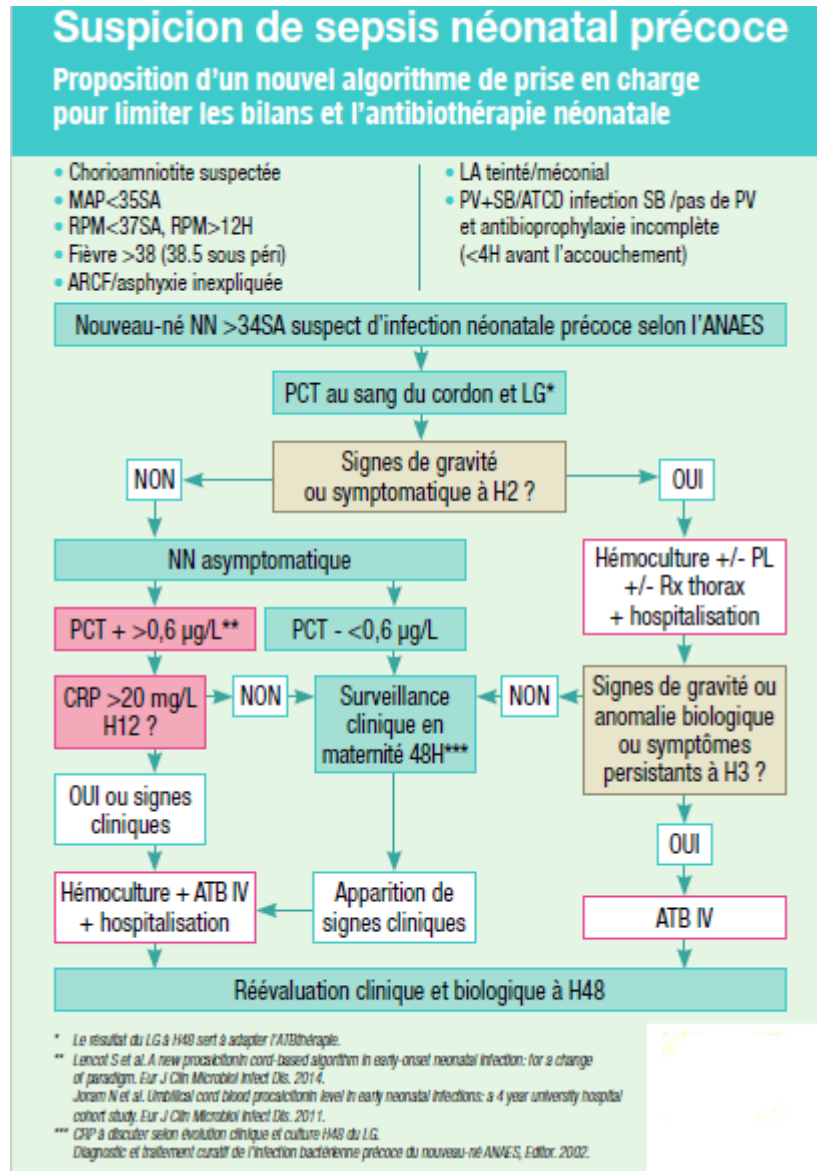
Suspicion de sepsis néonatal précoce

Proposition d'un nouvel algorithme de prise en charge pour limiter les bilans et l'antibiothérapie néonatale

• Chorioamniotite suspectée
• MAP<35SA
• RPM<37SA, RPM>12H
• Fièvre >38 (38.5 sous péri)
• ARCF/asphyxie inexpliquée

• LA teinté/méconial
• PV+SB/ATCD infection SB /pas de PV et antibioprophylaxie incomplète (<4H avant l'accouchement)

Nouveau-né NN >34SA suspect d'infection néonatale précoce selon l'ANAES

PCT au sang du cordon et LG*

Signes de gravité ou symptomatique à H2 ?

NON

OUI

NN asymptomatique

Hémoculture +/- PL +/- Rx thorax + hospitalisation

PCT + >0,6 µg/L**

PCT - <0,6 µg/L

CRP >20 mg/L H12 ?

NON

Surveillance clinique en maternité 48H***

NON

Signes de gravité ou anomalie biologique ou symptômes persistants à H3 ?

OUI ou signes cliniques

OUI

Hémoculture + ATB IV + hospitalisation

Apparition de signes cliniques

ATB IV

Réévaluation clinique et biologique à H48

* Le résultat du LG à H48 sert à adapter l'ATBthérapie.
** Lencot S et al. A new procalcitonin cord-based algorithm in early-onset neonatal infection: for a change of paradigm. Eur J Clin Microbiol Infect Dis. 2014.
Joram N et al. Umbilical cord blood procalcitonin level in early neonatal infections: a 4 year university hospital cohort study. Eur J Clin Microbiol Infect Dis. 2011.
*** CRP à discuter selon évolution clinique et culture H48 du LG.
Diagnostic et traitement curatif de l'infection bactérienne précoce du nouveau-né ANAES, Editor. 2002.